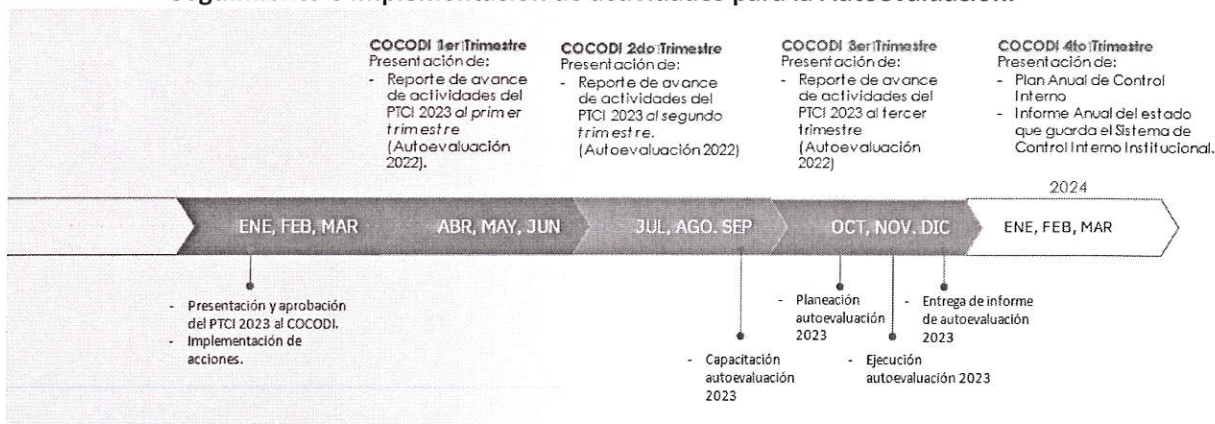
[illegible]

COCODI 1er Trimestre
Presentación de:
- Reporte de avance de actividades del PTCI 2023 al primer trimestre (Autoevaluación 2022).

COCODI 2do Trimestre
Presentación de:
- Reporte de avance de actividades del PTCI 2023 al segundo trimestre. (Autoevaluación 2022)

COCODI 3er Trimestre
Presentación de:
- Reporte de avance de actividades del PTCI 2023 al tercer trimestre (Autoevaluación 2022)

COCODI 4to Trimestre
Presentación de:
- Plan Anual de Control Interno
- Informe Anual del estado que guarda el Sistema de Control Interno Institucional.

2024

ENE, FEB, MAR
ABR, MAY, JUN
JUL, AGO. SEP
OCT, NOV. DIC
ENE, FEB, MAR

- Presentación y aprobación del PTCI 2023 al COCODI.
- Implementación de acciones.

- Capacitación autoevaluación 2023

- Planeación autoevaluación 2023

- Ejecución autoevaluación 2023

- Entrega de informe de autoevaluación 2023